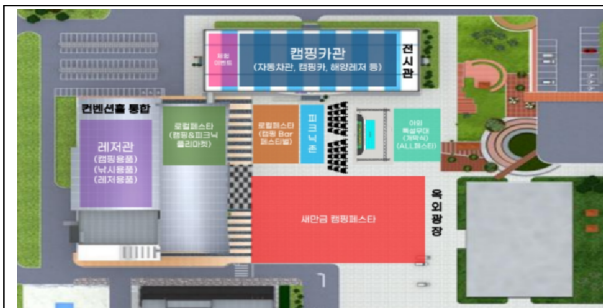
캠핑카관
(자동차관, 캠핑카, 해양레저 등)

전시관

컨벤션홀 통합

레저관
(캠핑용품)
(낚시용품)
(레저용품)

로컬페스타
(캠핑&피크닉 플리마켓)

로컬페스타
(캠핑 Bar 페스티벌)

피크닉존

야외 특설무대 (캠핑락) (ALL페스타)

새만금 캠핑페스타

옥외광장